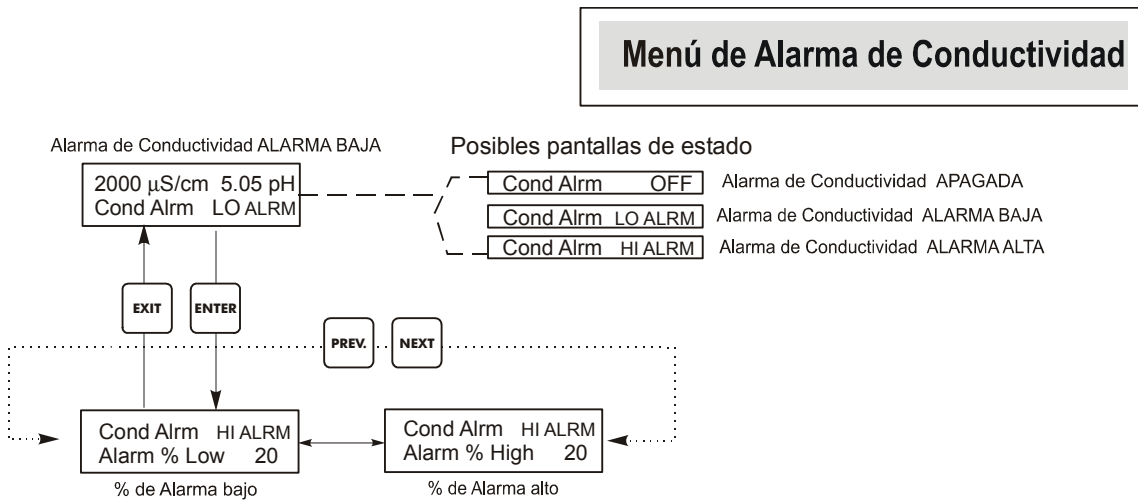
Menú de Alarma de Conductividad

Alarma de Conductividad ALARMA BAJA

2000 µS/cm 5.05 pH
Cond Alrm LO ALRM

Posibles pantallas de estado

Cond Alrm OFF — Alarma de Conductividad APAGADA
Cond Alrm LO ALRM — Alarma de Conductividad ALARMA BAJA
Cond Alrm HI ALRM — Alarma de Conductividad ALARMA ALTA

EXIT

ENTER

PREV.

NEXT

Cond Alrm HI ALRM
Alarm % Low 20

% de Alarma bajo

Cond Alrm HI ALRM
Alarm % High 20

% de Alarma alto